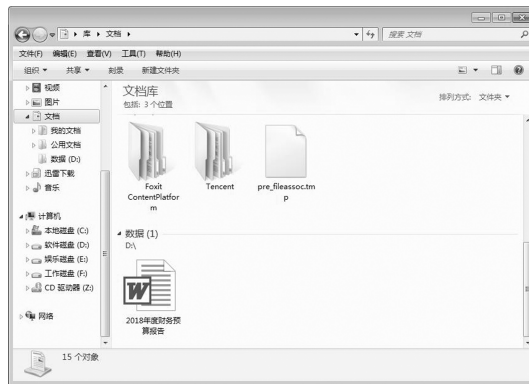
库 ▸ 文档 ▸

搜索 文档

文件(F) 编辑(E) 查看(V) 工具(T) 帮助(H)

组织 ▾ 共享 ▾ 刻录 新建文件夹

视频
图片
文档
我的文档
公用文档
数据 (D:)
迅雷下载
音乐

计算机
本地磁盘 (C:)
软件磁盘 (D:)
娱乐磁盘 (E:)
工作磁盘 (F:)
CD 驱动器 (Z:)

网络

文档库
包括: 3 个位置

排列方式: 文件夹 ▾

Foxit ContentPlatform

Tencent

pre_fileassoc.tmp

数据 (1)
D:\

2018年度财务预算报告

15 个对象